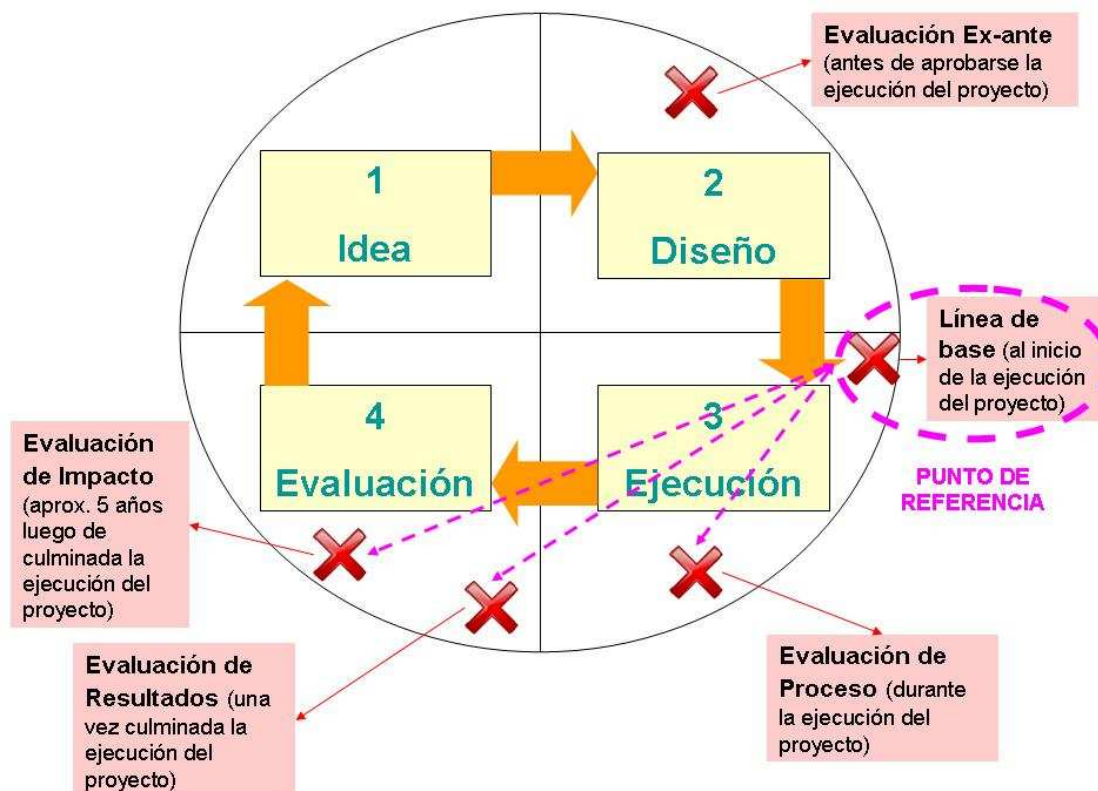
Evaluación Ex-ante (antes de aprobarse la ejecución del proyecto)

1
Idea

2
Diseño

Línea de base (al inicio de la ejecución del proyecto)

PUNTO DE REFERENCIA

4
Evaluación

3
Ejecución

Evaluación de Impacto (aprox. 5 años luego de culminada la ejecución del proyecto)

Evaluación de Resultados (una vez culminada la ejecución del proyecto)

Evaluación de Proceso (durante la ejecución del proyecto)